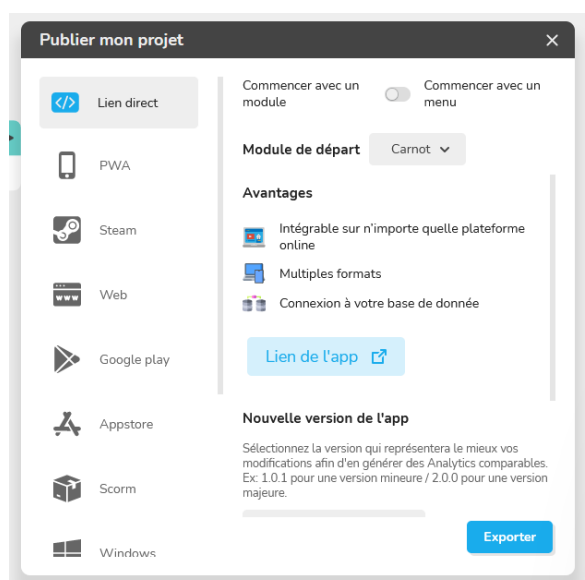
Publier mon projet ×

</> Lien direct

PWA

Steam

Web

Google play

Appstore

Scorm

Windows

Commencer avec un module

Commencer avec un menu

Module de départ Carnot

Avantages

Intégrable sur n'importe quelle plateforme online

Multiples formats

Connexion à votre base de donnée

Lien de l'app

Nouvelle version de l'app

Sélectionnez la version qui représentera le mieux vos modifications afin d'en générer des Analytics comparables. Ex: 1.0.1 pour une version mineure / 2.0.0 pour une version majeure.

Exporter